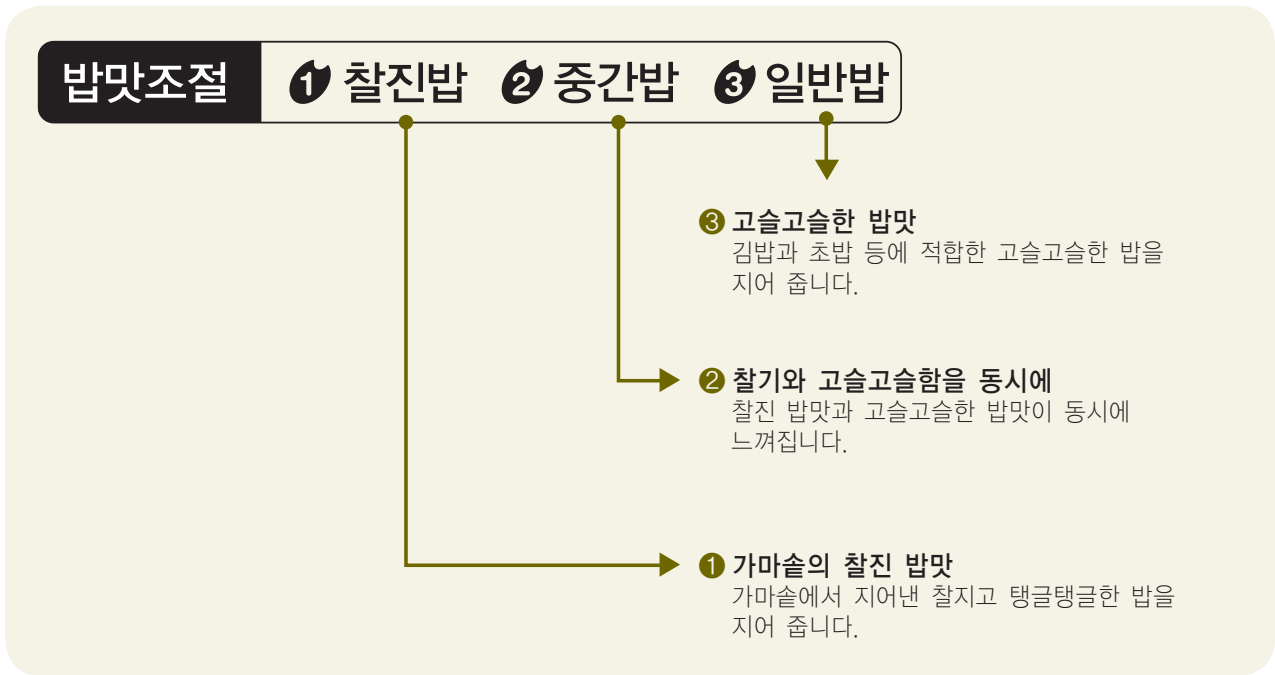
밥맛조절 ❶ 찰진밥 ❷ 중간밥 ❸ 일반밥

❸ 고슬고슬한 밥맛
김밥과 초밥 등에 적합한 고슬고슬한 밥을 지어 줍니다.

❷ 찰기와 고슬고슬함을 동시에
찰진 밥맛과 고슬고슬한 밥맛이 동시에 느껴집니다.

❶ 가마솥의 찰진 밥맛
가마솥에서 지어낸 찰지고 탱글탱글한 밥을 지어 줍니다.